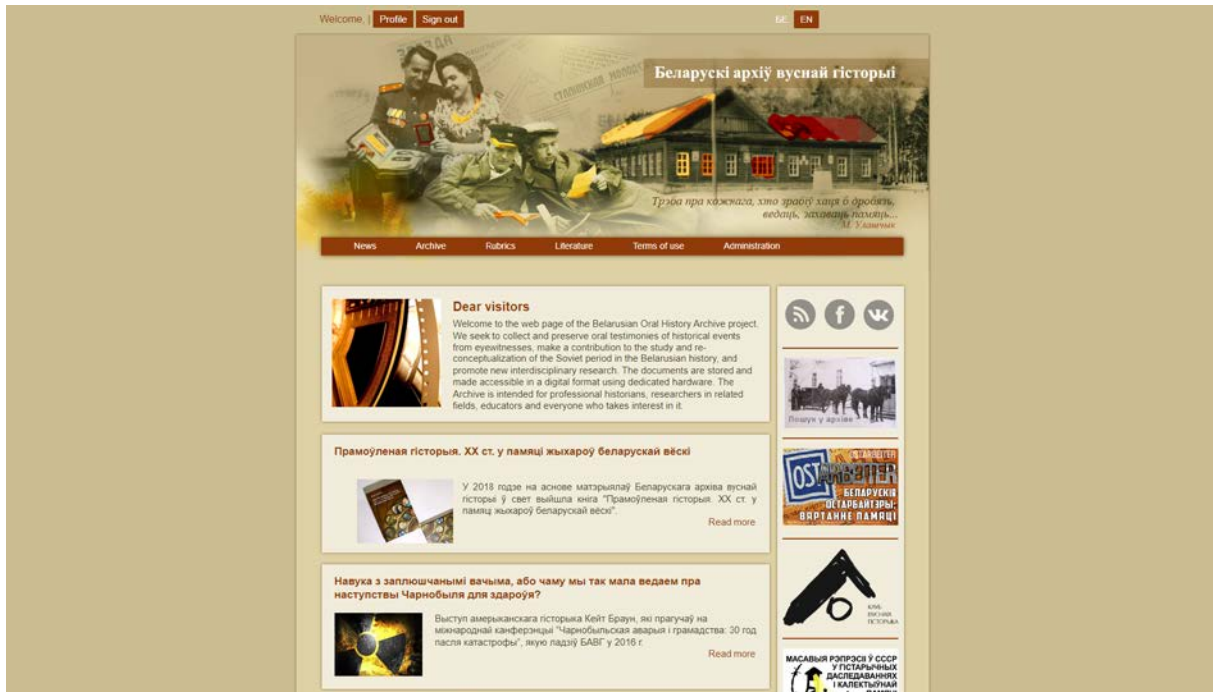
Welcome, | Profile Sign out

BE EN

Беларускі архіў вуснай гісторыі

Трэба пра кожнага, хто зрабіў хаця б дробязь, ведаць, захаваць памяць...
М. Улашчык

News Archive Rubrics Literature Terms of use Administration

Dear visitors

Welcome to the web page of the Belarusian Oral History Archive project. We seek to collect and preserve oral testimonies of historical events from eyewitnesses, make a contribution to the study and re-conceptualization of the Soviet period in the Belarusian history, and promote new interdisciplinary research. The documents are stored and made accessible in a digital format using dedicated hardware. The Archive is intended for professional historians, researchers in related fields, educators and everyone who takes interest in it.

Прамоўленая гісторыя. XX ст. у памяці жыхароў беларускай вёскі

У 2018 годзе на аснове матэрыялаў Беларускага архіва вуснай гісторыі ў свет выйшла кніга "Прамоўленая гісторыя. XX ст. у памяці жыхароў беларускай вёскі".

Read more

Навука з заплюшчанымі вачыма, або чаму мы так мала ведаем пра наступствы Чарнобыля для здароўя?

Выступ амерыканскага гісторыка Кейт Браун, які прагучаў на міжнароднай канферэнцыі "Чарнобыльская аварыя і грамадства: 30 год пасля катастрофы", якую ладзіў БАВГ у 2016 г.

Read more

Пошук у архіве

OSTARBEITER
БЕЛАРУСКІЯ ОСТАРБАЙТЭРЫ: ВЯРТАННЕ ПАМЯЦІ

БАВГ
Беларускі архіў вуснай гісторыі

МАСАВЫЯ РЭПРЭСІІ Ў СССР У ГІСТАРЫЧНЫХ ДАСЛЕДАВАННЯХ І КАЛЕКТЫЎНАЙ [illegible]